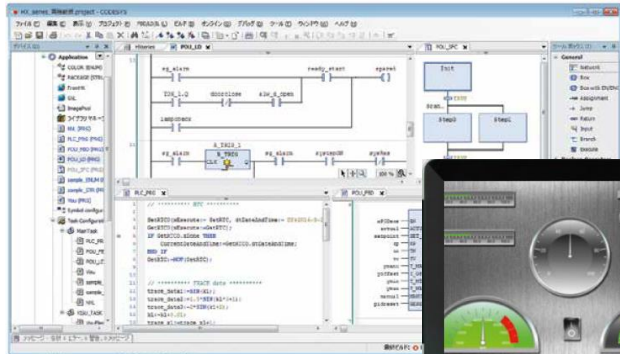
HX_series_開発環境.project - CODESYS

ファイル(F) 編集(E) 表示(V) プロジェクト(P) FBRADLIL(L) ビルド(B) オンライン(O) デバッグ(D) ツール(T) ウィンドウ(W) ヘルプ(H)

デバイス

Application
COLOR ENUM
PACKAGE
FrontIN
GVL
ImagePool
ライブラリマネージャ
MAIN (PRG)
PLC_PRG (PRG)
POU_FBD (PRG)
POU_LD (PRG)
POU_SFC (PRG)
sample_CFC (PRG)
sample_ZIN (PRG)
Visu (PRG)
Symbol configuration
Task Configuration
MainTask
PLC_PR
POU_FB
POU_LD
Visu
sample_
sample_
VHL
VISU_TASK

Libraries
POU_LD

sg_alarm
ready_start
sysmst
TON_1.Q
doorclose
sim_g_open
lamponesc
A_TRIG_1
R_TRIG
CLK
Q
sg_alarm
sg_alarm
systemOK
sysRes

POU_SFC

Init
Start
Step0
Step1

PLC_PRG

GetRTC(xExecute:= GetRTC, dtDateAndTime=> DT#2014-3-
GetRTC(xExecute:=GetRTC);
IF GetRTC.xDone THEN
CurrentDateAndTime:=GetRTC.dtDateAndTime;
END_IF
GetRTC(-NOT(GetRTC);

// ********* TRACE data *********
trace_data1:=SIN(k1);
trace_data2:=1*EXP(k1+1);
trace_data3:=1*SIN(k1+2);
k1:=k1+0.01;
trace_k1:=trace_k1+;

POU_FBD

ツールボックス
General
Network
Box
Box with EN/ENO
Assignment
Jump
Return
Input
Branch
Module

メッセージ - 全体表示 エラー 警告 メッセージ
最終ビルド: